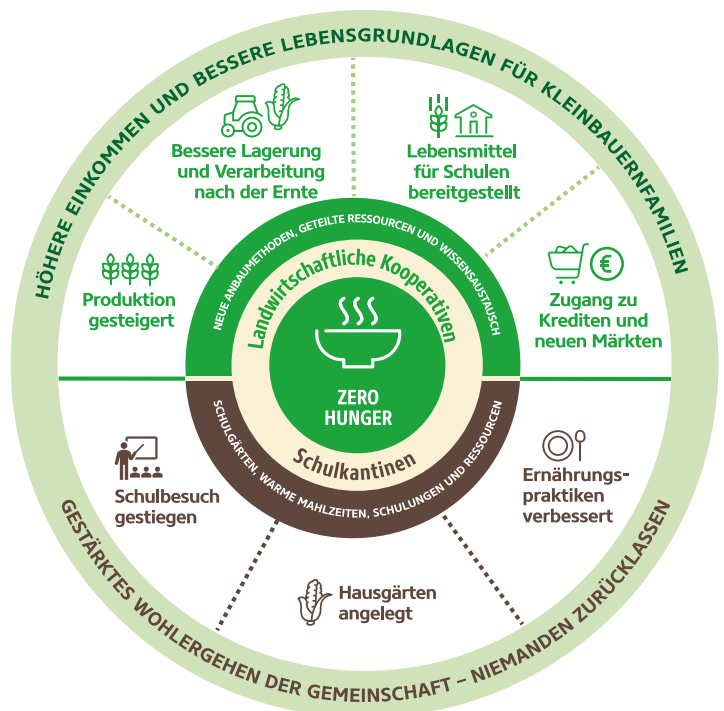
HÖHERE EINKOMMEN UND BESSERE LEBENSGRUNDLAGEN FÜR KLEINBAUERNFAMILIEN

Bessere Lagerung und Verarbeitung nach der Ernte

Lebensmittel für Schulen bereitgestellt

Produktion gesteigert

Zugang zu Krediten und neuen Märkten

NEUE ANBAUMETHODEN, GETEILTE RESSOURCEN UND WISSENSAUSTAUSCH

Landwirtschaftliche Kooperativen

ZERO HUNGER

Schulkantinen

SCHULGÄRTEN, WARME MAHLZEITEN, SCHULUNGEN UND RESSOURCEN

Schulbesuch gestiegen

Ernährungspraktiken verbessert

Hausgärten angelegt

GESTÄRKTES WOHLERGEHEN DER GEMEINSCHAFT – NIEMANDEN ZURÜCKLASSEN